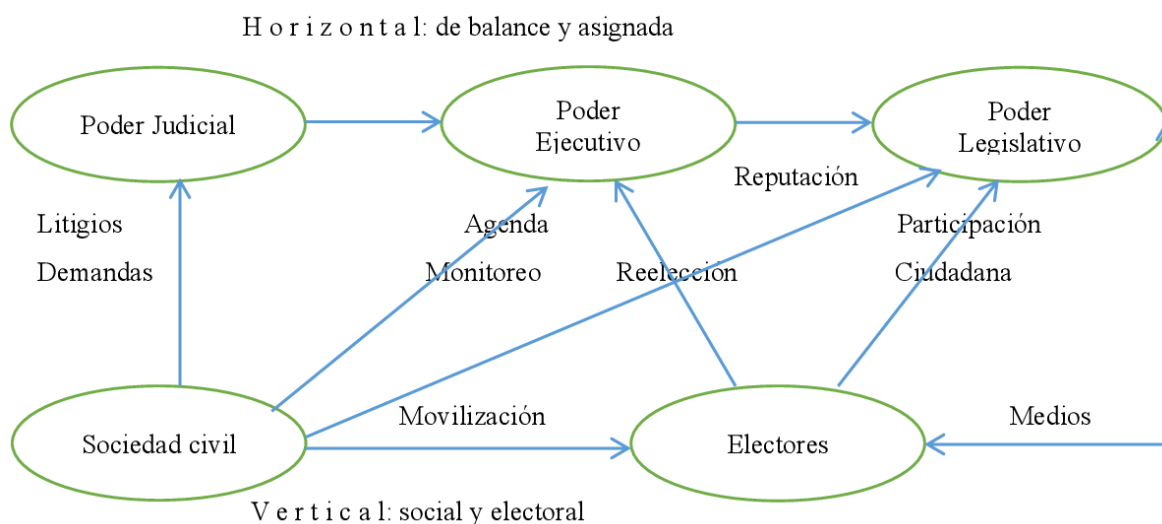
H o r i z o n t a l: de balance y asignada

Poder Judicial

Poder Ejecutivo

Poder Legislativo

Reputación

Litigios

Demandas

Agenda

Monitoreo

Reelección

Participación

Ciudadana

Movilización

Medios

Sociedad civil

Electores

V e r t i c a l: social y electoral